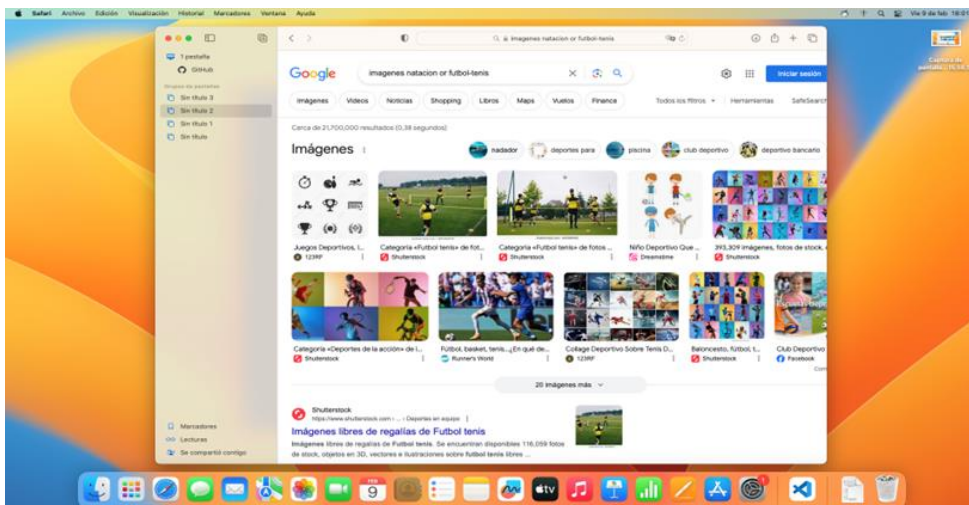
Safari Archivo Edición Visualización Historial Marcadores Ventana Ayuda

Vie 9 de feb 16:01

Captura de pantalla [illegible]

1 pestaña
GitHub
Grupos de pestañas
Sin título 3
Sin título 2
Sin título 1
Sin título

Marcadores
Lecturas
Se compartió contigo

imagenes natacion or futbol-tenis

Google
imagenes natacion or futbol-tenis
Iniciar sesión

Imágenes Videos Noticias Shopping Libros Maps Vuelos Finance Todos los filtros Herramientas SafeSearch

Cerca de 21,700,000 resultados (0,38 segundos)

Imágenes
nadador deportes para piscina club deportivo deportivo bancario

Juegos Deportivos, I...
123RF
Categoría «Futbol tenis» de fot...
Shutterstock
Categoría «Futbol tenis» de fotos ...
Shutterstock
Niño Deportivo Que ...
Dreamstime
393,309 imágenes, fotos de stock, ...
Shutterstock

Categoría «Deportes de la acción» de I...
Shutterstock
Fútbol, basket, tenis... ¿En qué de...
Runner's World
Collage Deportivo Sobre Tenis D...
123RF
Baloncesto, fútbol, t...
Shutterstock
Club Deportivo
Facebook

20 imágenes más

Shutterstock
https://www.shutterstock.com › ... › Deportes en equipo
Imágenes libres de regalías de Futbol tenis
Imágenes libres de regalías de Futbol tenis. Se encuentran disponibles 116,059 fotos de stock, objetos en 3D, vectores e ilustraciones sobre futbol tenis libres ...

FEB 9